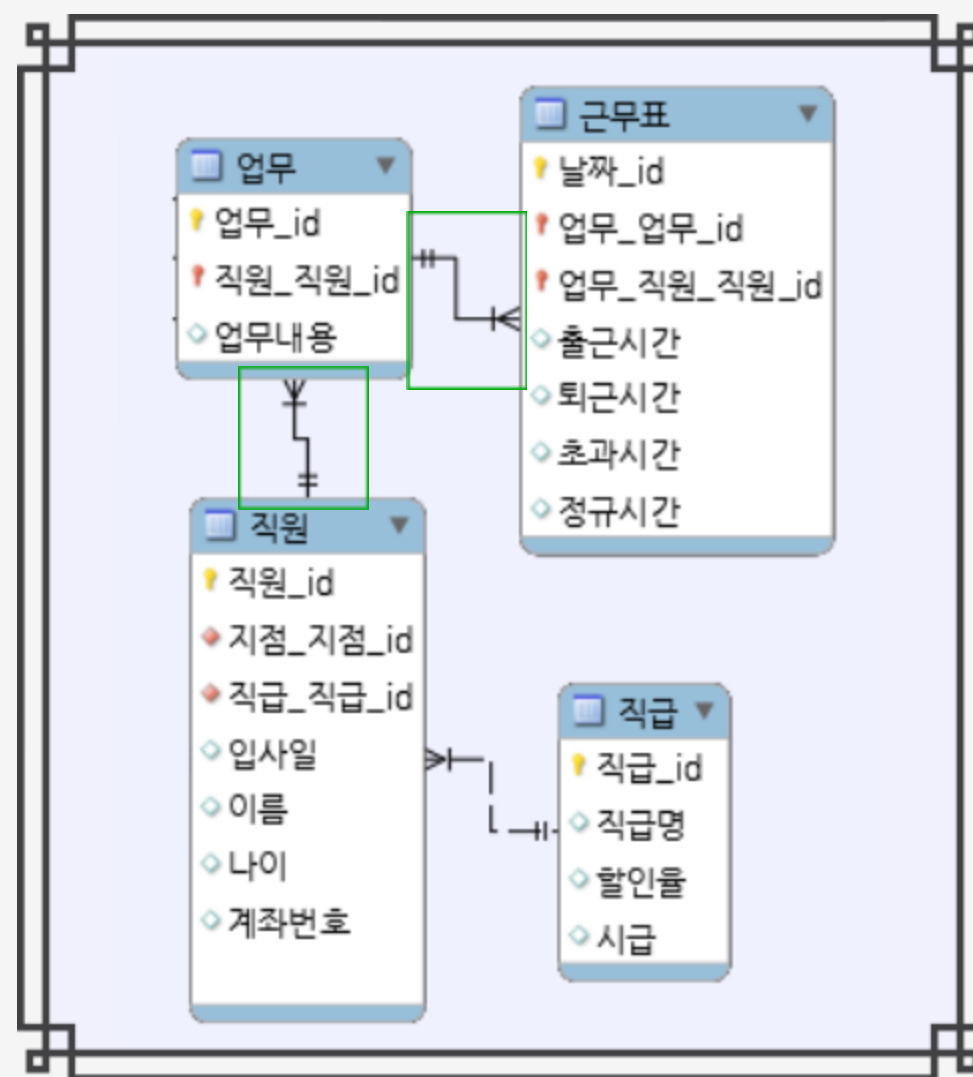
업무
업무_id
직원_직원_id
업무내용

근무표
날짜_id
업무_업무_id
업무_직원_직원_id
출근시간
퇴근시간
초과시간
정규시간

직원
직원_id
지점_지점_id
직급_직급_id
입사일
이름
나이
계좌번호

직급
직급_id
직급명
할인율
시급